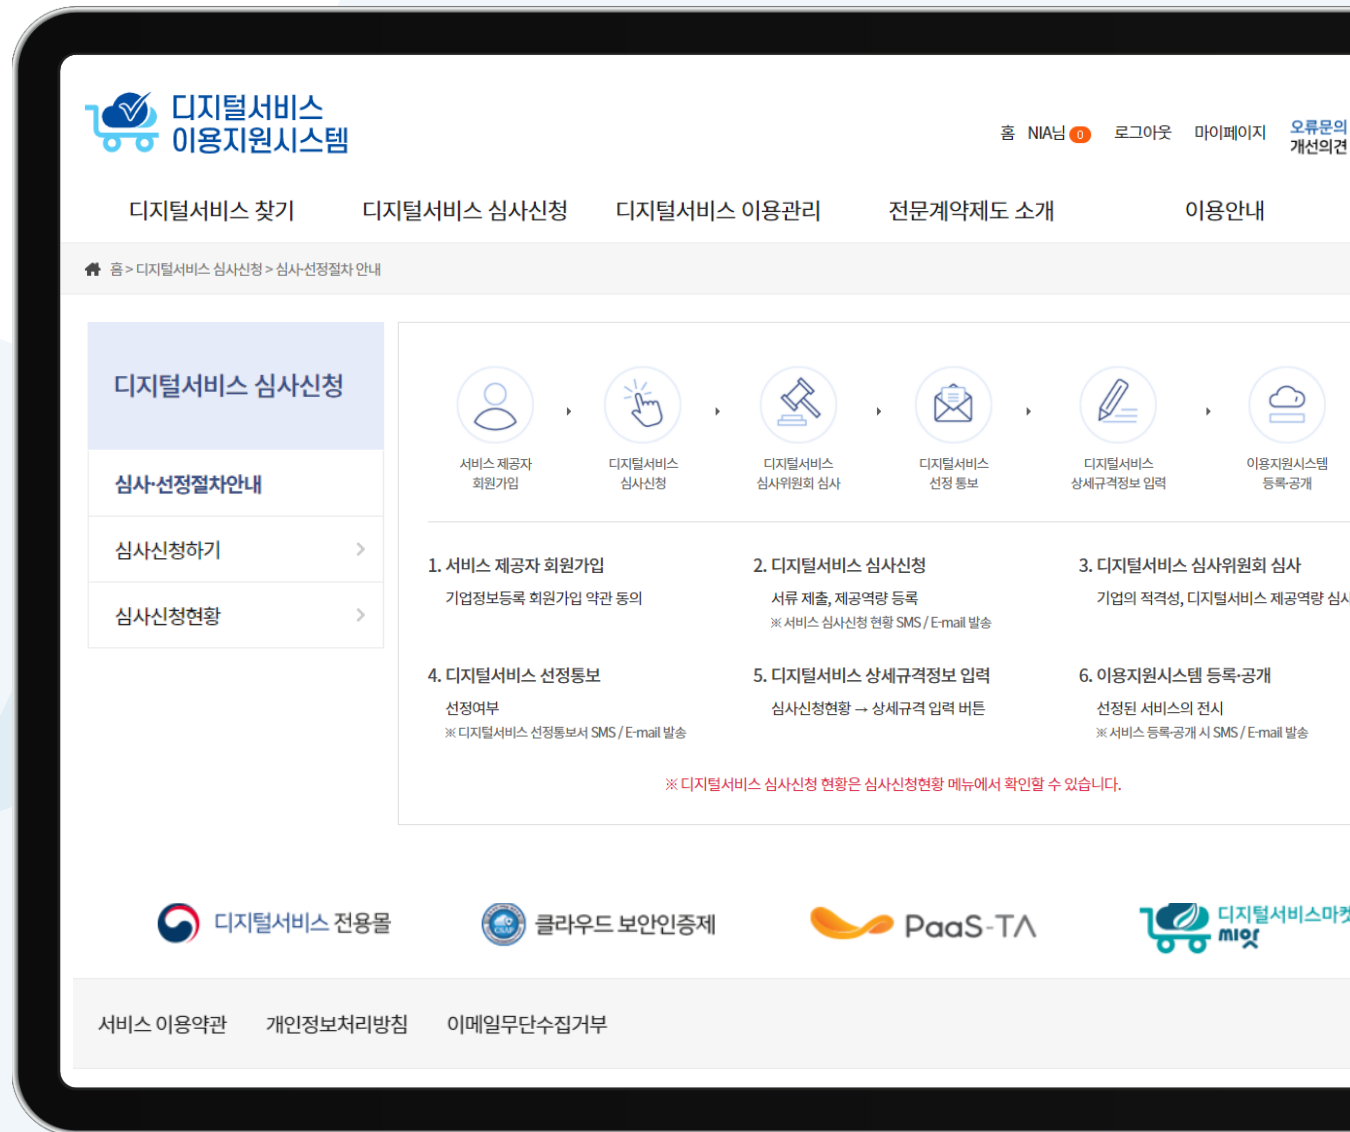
디지털서비스
이용지원시스템

홈 NIA님 0 로그아웃 마이페이지 오류문의
개선의견

디지털서비스 찾기 디지털서비스 심사신청 디지털서비스 이용관리 전문계약제도 소개 이용안내

홈 > 디지털서비스 심사신청 > 심사·선정절차 안내

디지털서비스 심사신청

심사·선정절차안내

심사신청하기

심사신청현황

서비스 제공자
회원가입

디지털서비스
심사신청

디지털서비스
심사위원회 심사

디지털서비스
선정 통보

디지털서비스
상세규격정보 입력

이용지원시스템
등록·공개

1. 서비스 제공자 회원가입

기업정보등록 회원가입 약관 동의

2. 디지털서비스 심사신청

서류 제출, 제공역량 등록

※ 서비스 심사신청 현황 SMS / E-mail 발송

3. 디지털서비스 심사위원회 심사

기업의 적격성, 디지털서비스 제공역량 심사

4. 디지털서비스 선정통보

선정여부

※ 디지털서비스 선정통보서 SMS / E-mail 발송

5. 디지털서비스 상세규격정보 입력

심사신청현황 → 상세규격 입력 버튼

6. 이용지원시스템 등록·공개

선정된 서비스의 전시

※ 서비스 등록·공개 시 SMS / E-mail 발송

※ 디지털서비스 심사신청 현황은 심사신청현황 메뉴에서 확인할 수 있습니다.

디지털서비스 전용몰

CSAP 클라우드 보안인증제

PaaS-TA

디지털서비스마켓
mioy

서비스 이용약관 개인정보처리방침 이메일무단수집거부